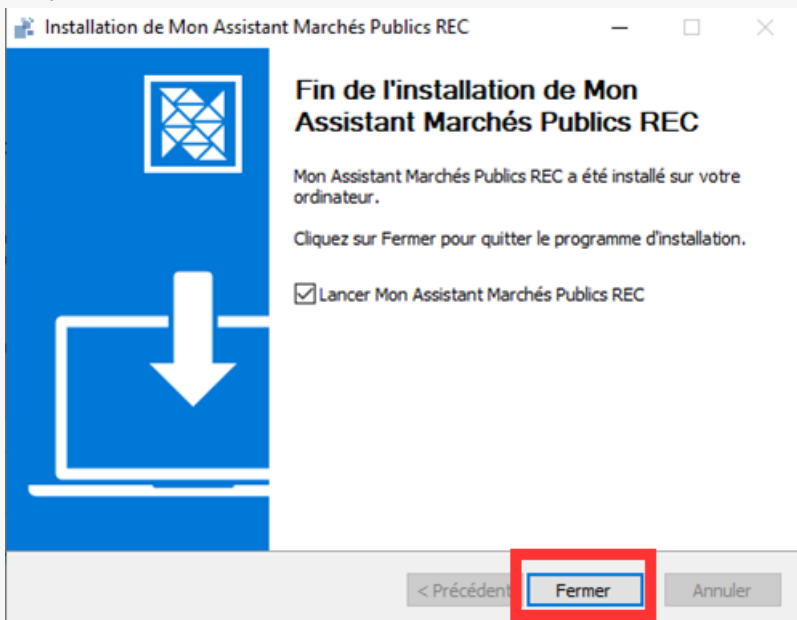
Installation de Mon Assistant Marchés Publics REC

Fin de l'installation de Mon Assistant Marchés Publics REC

Mon Assistant Marchés Publics REC a été installé sur votre ordinateur.

Cliquez sur Fermer pour quitter le programme d'installation.

Lancer Mon Assistant Marchés Publics REC

< Précédent

Fermer

Annuler